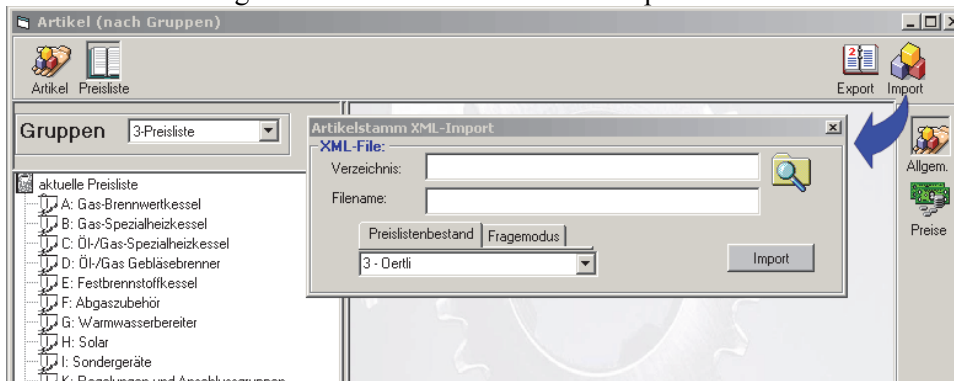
Artikel (nach Gruppen)

Artikel Preisliste

Export Import

Gruppen 3-Preisliste

aktuelle Preisliste
A: Gas-Brennwertkessel
B: Gas-Spezialheizkessel
C: Öl-/Gas-Spezialheizkessel
D: Öl-/Gas Gebläsebrenner
E: Festbrennstoffkessel
F: Abgaszubehör
G: Warmwasserbereiter
H: Solar
I: Sondergeräte
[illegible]

Artikelstamm XML-Import

XML-File:
Verzeichnis:
Filename:

Preislistenbestand Fragemodus
3 - Oertli
Import

Allgem.
Preise